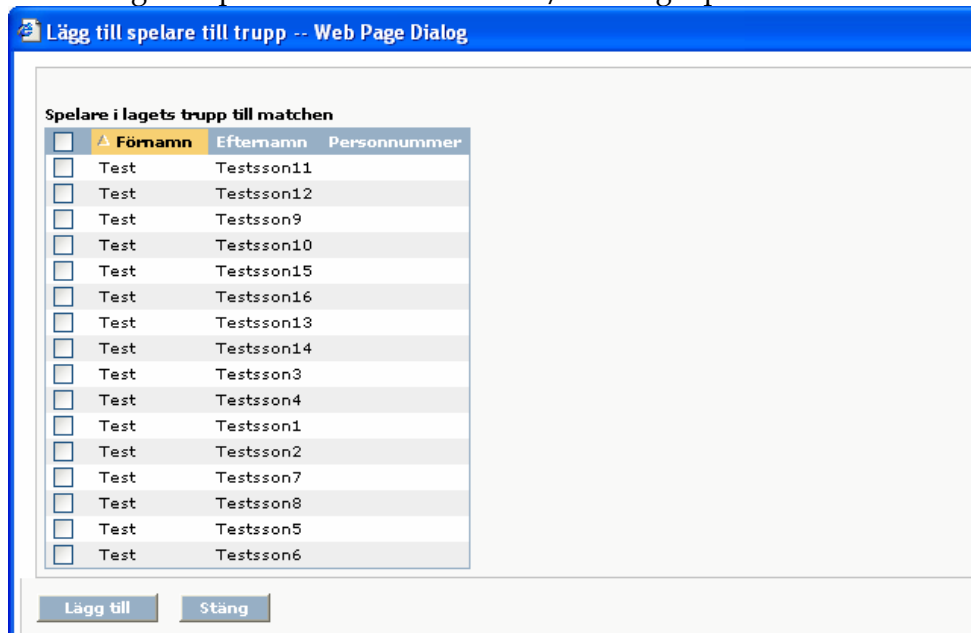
Lägg till spelare till trupp -- Web Page Dialog

Spelare i lagets trupp till matchen

| | Förnamn | Efternamn | Personnummer |
|---|---|---|---|
| | Test | Testsson11 | |
| | Test | Testsson12 | |
| | Test | Testsson9 | |
| | Test | Testsson10 | |
| | Test | Testsson15 | |
| | Test | Testsson16 | |
| | Test | Testsson13 | |
| | Test | Testsson14 | |
| | Test | Testsson3 | |
| | Test | Testsson4 | |
| | Test | Testsson1 | |
| | Test | Testsson2 | |
| | Test | Testsson7 | |
| | Test | Testsson8 | |
| | Test | Testsson5 | |
| | Test | Testsson6 | |

Lägg till
Stäng